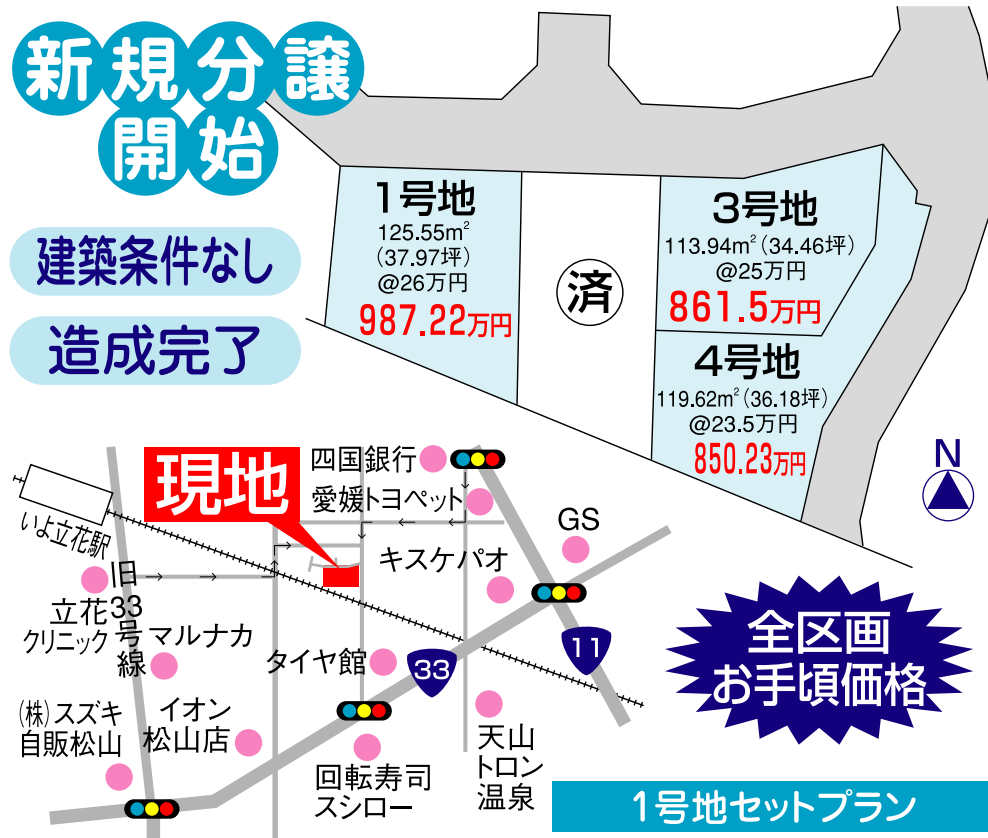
新規分譲開始

建築条件なし

造成完了

1号地
125.55m²
(37.97坪)
@26万円
987.22万円

済

3号地
113.94m²(34.46坪)
@25万円
861.5万円

4号地
119.62m²(36.18坪)
@23.5万円
850.23万円

N

現地

いよ立花駅

四国銀行

愛媛トヨペット

GS

キスケパオ

旧33号線

立花クリニック

マルナカ

タイヤ館

33

11

全区画お手頃価格

㈱スズキ自販松山

イオン松山店

回転寿司スシロー

天山トロン温泉

1号地セットプラン